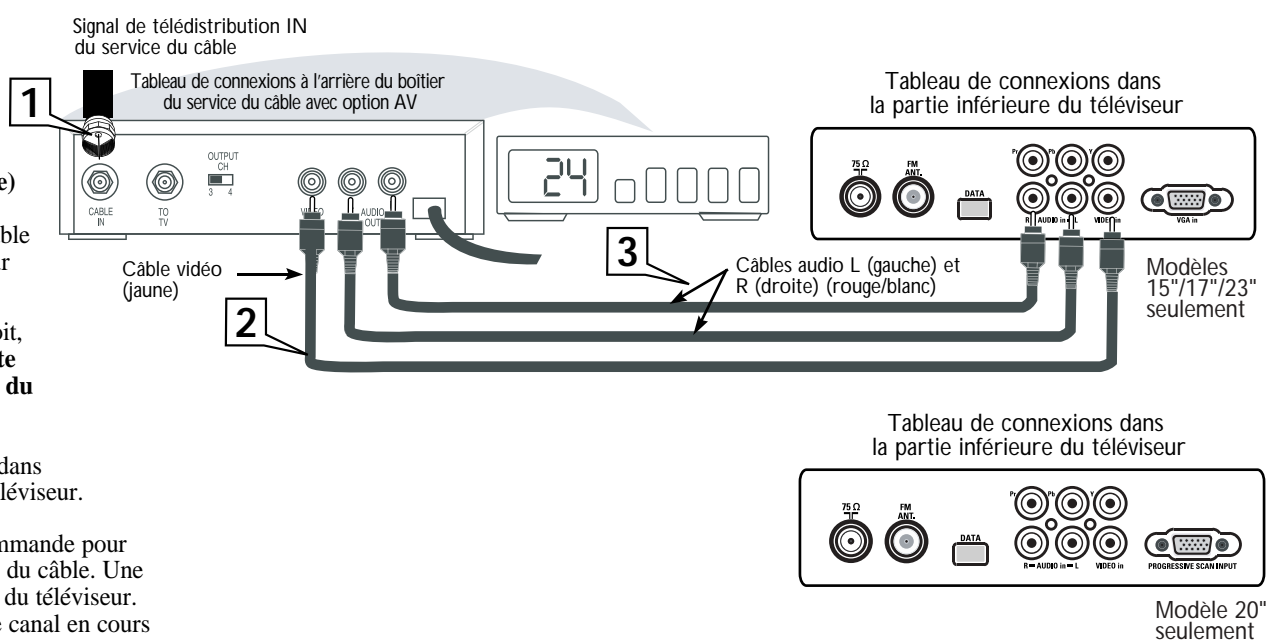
Signal de télédistribution IN du service du câble

Tableau de connexions à l'arrière du boîtier du service du câble avec option AV

1

e)

ble
r

oit,
te
du

dans
léviseur.

nmande pour
du câble. Une
du téléviseur.
e canal en cours

CABLE IN

TO TV

OUTPUT CH
3 4

VIDEO

AUDIO OUT

24

Câble vidéo (jaune)

2

3

Câbles audio L (gauche) et R (droite) (rouge/blanc)

Tableau de connexions dans la partie inférieure du téléviseur

75 Ω

FM ANT.

DATA

Pr Pb Y

R AUDIO in L

VIDEO in

VGA in

Modèles 15"/17"/23" seulement

Tableau de connexions dans la partie inférieure du téléviseur

75 Ω

FM ANT.

DATA

Pr Pb Y

R AUDIO in L

VIDEO in

PROGRESSIVE SCAN INPUT

Modèle 20" seulement